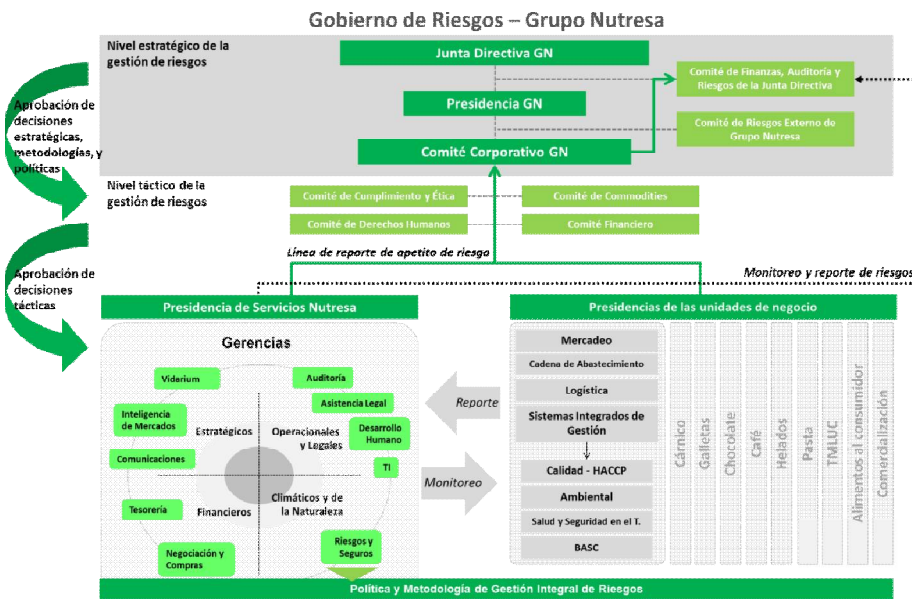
Gobierno de Riesgos – Grupo Nutresa

Nivel estratégico de la gestión de riesgos

Junta Directiva GN

Presidencia GN

Comité Corporativo GN

Comité de Finanzas, Auditoría y Riesgos de la Junta Directiva

Comité de Riesgos Externo de Grupo Nutresa

Aprobación de decisiones estratégicas, metodologías, y políticas

Nivel táctico de la gestión de riesgos

Comité de Cumplimiento y Ética

Comité de Commodities

Comité de Derechos Humanos

Comité Financiero

Línea de reporte de apetito de riesgo

Monitoreo y reporte de riesgos

Aprobación de decisiones tácticas

Presidencia de Servicios Nutresa

Gerencias

Vidarium

Auditoría

Asistencia Legal

Inteligencia de Mercados

Estratégicos

Operacionales y Legales

Desarrollo Humano

Comunicaciones

TI

Tesorería

Financieros

Climáticos y de la Naturaleza

Negociación y Compras

Riesgos y Seguros

Reporte

Monitoreo

Presidencias de las unidades de negocio

Mercadeo

Cadena de Abastecimiento

Logística

Sistemas Integrados de Gestión

Calidad - HACCP

Ambiental

Salud y Seguridad en el T.

BASC

Cárnico

Galletas

Chocolate

Café

Helados

Pasta

TMLUC

Alimentos al consumidor

Comercialización

Política y Metodología de Gestión Integral de Riesgos